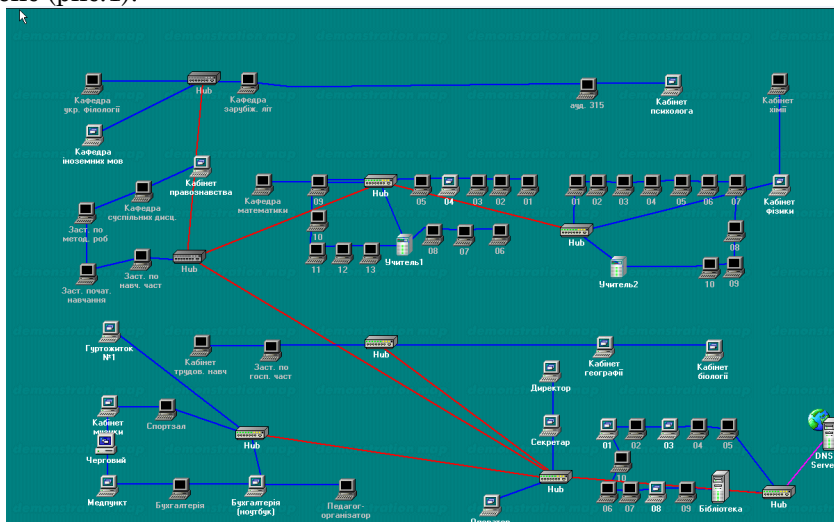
ене (рис.1).

Кафедра укр. філології
Hub
Кафедра зарубіж. літ
ауд. 315
Кабінет психолога
Кабінет хімії
Кафедра іноземних мов
Кабінет правознавства
Кафедра суспільних дисц.
Кафедра математики
09
Hub
05
04
03
02
01
01
02
03
04
05
06
07
Кабінет фізики
Заст. по метод. роб
10
Hub
Hub
11
12
13
Учитель1
08
07
06
08
Заст. почат. навчання
Заст. по навч. част
Учитель2
10
09
Гуртожиток №1
Кабінет трудов. навч
Заст. по госп. част
Hub
Кабінет географії
Кабінет біології
Директор
Кабінет музики
Спортзал
Hub
Секретар
01
02
03
04
05
Черговий
10
Медпункт
Бухгалтерія
Бухгалтерія (ноутбук)
Педагог-організатор
Hub
06
07
08
09
Бібліотека
Hub
DNS Server
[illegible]